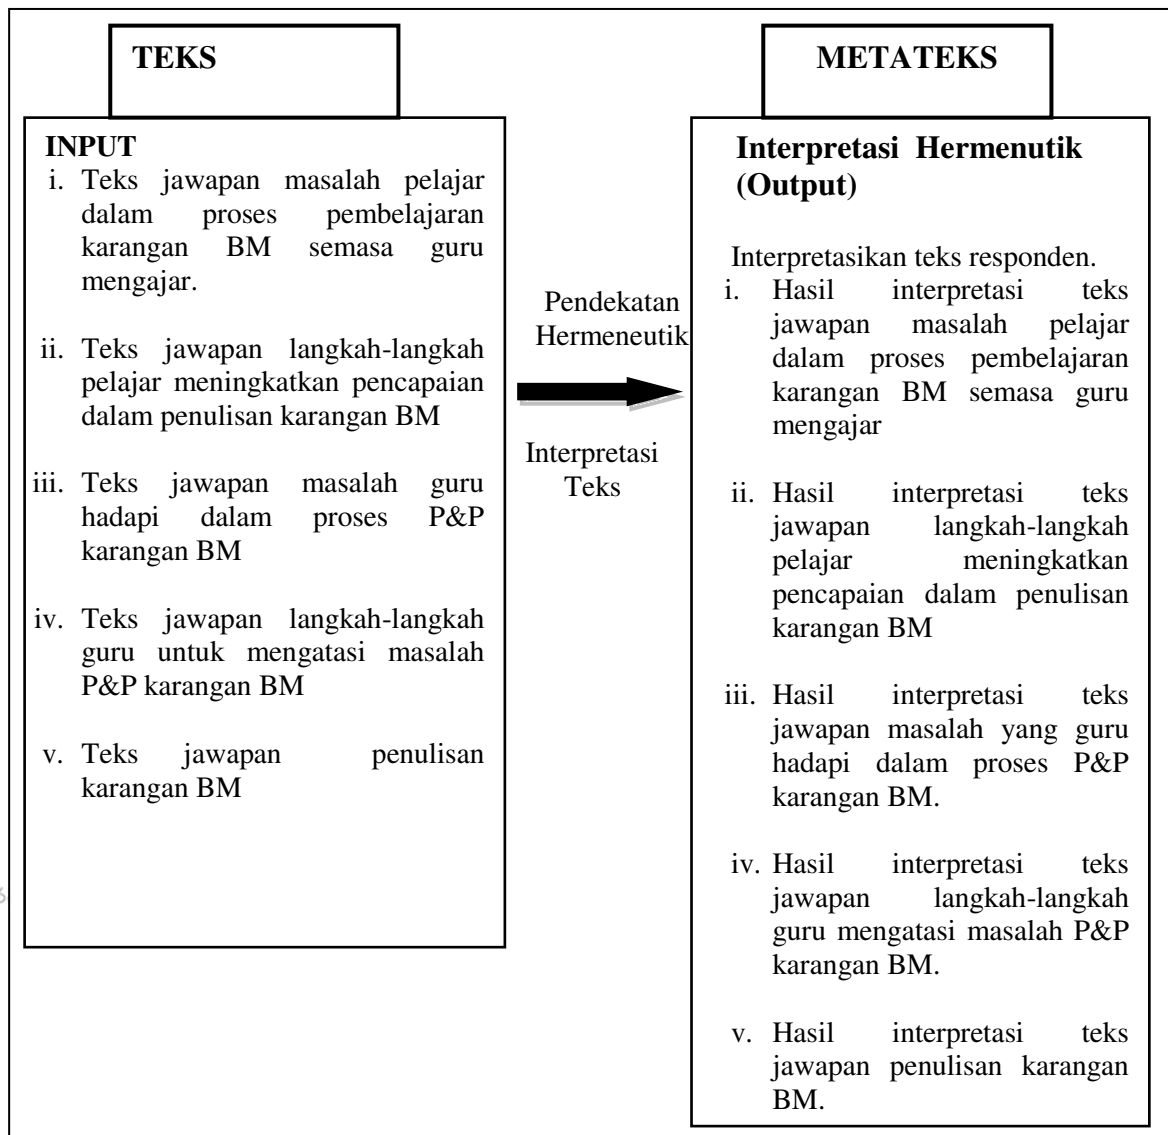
TEKS

INPUT
i. Teks jawapan masalah pelajar dalam proses pembelajaran karangan BM semasa guru mengajar.

ii. Teks jawapan langkah-langkah pelajar meningkatkan pencapaian dalam penulisan karangan BM

iii. Teks jawapan masalah guru hadapi dalam proses P&P karangan BM

iv. Teks jawapan langkah-langkah guru untuk mengatasi masalah P&P karangan BM

v. Teks jawapan penulisan karangan BM

Pendekatan Hermeneutik

Interpretasi Teks

METATEKS

Interpretasi Hermenutik (Output)

Interpretasikan teks responden.
i. Hasil interpretasi teks jawapan masalah pelajar dalam proses pembelajaran karangan BM semasa guru mengajar

ii. Hasil interpretasi teks jawapan langkah-langkah pelajar meningkatkan pencapaian dalam penulisan karangan BM

iii. Hasil interpretasi teks jawapan masalah yang guru hadapi dalam proses P&P karangan BM.

iv. Hasil interpretasi teks jawapan langkah-langkah guru mengatasi masalah P&P karangan BM.

v. Hasil interpretasi teks jawapan penulisan karangan BM.